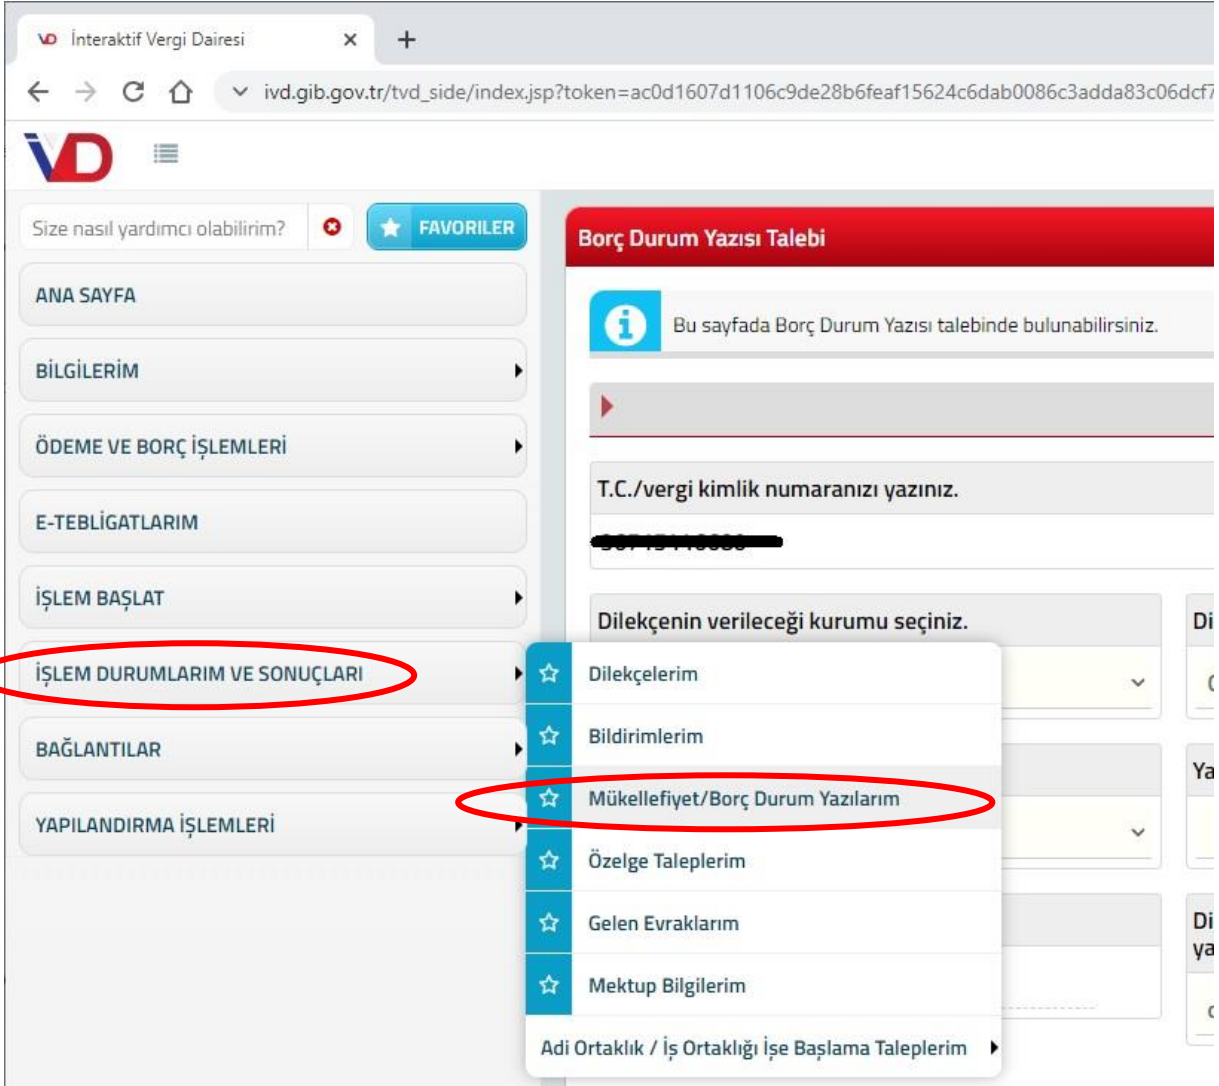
İnteraktif Vergi Dairesi ×
+
ivd.gib.gov.tr/tvd_side/index.jsp?token=ac0d1607d1106c9de28b6feaf15624c6dab0086c3adda83c06dcf7

VD

Size nasıl yardımcı olabilirim?
FAVORILER

ANA SAYFA
BİLGİLERİM
ÖDEME VE BORÇ İŞLEMLERİ
E-TEBLİGATLARIM
İŞLEM BAŞLAT
İŞLEM DURUMLARIM VE SONUÇLARI
BAĞLANTILAR
YAPILANDIRMA İŞLEMLERİ

Borç Durum Yazısı Talebi

Bu sayfada Borç Durum Yazısı talebinde bulunabilirsiniz.

T.C./vergi kimlik numaranızı yazınız.

Dilekçenin verileceği kurumu seçiniz.

Di

Ya

Di
ya

Dilekçelerim
Bildirimlerim
Mükellefiyet/Borç Durum Yazılarım
Özelge Taleplerim
Gelen Evraklarım
Mektup Bilgilerim
Adi Ortaklık / İş Ortaklığı İşe Başlama Taleplerim